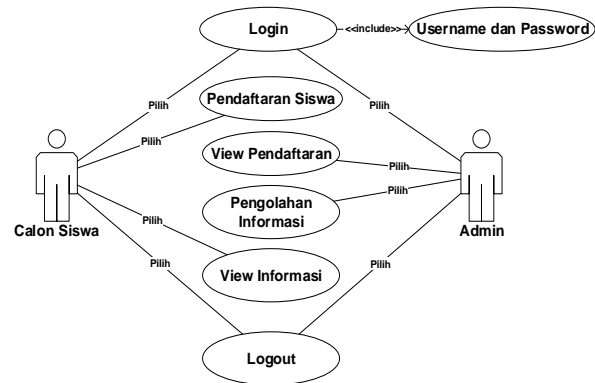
Login

<<include>>

Username dan Password

Pilih

Pendaftaran Siswa

Pilih

Pilih

View Pendaftaran

Pilih

Pengolahan Informasi

Pilih

Calon Siswa

Admin

Pilih

View Informasi

Pilih

Pilih

Logout